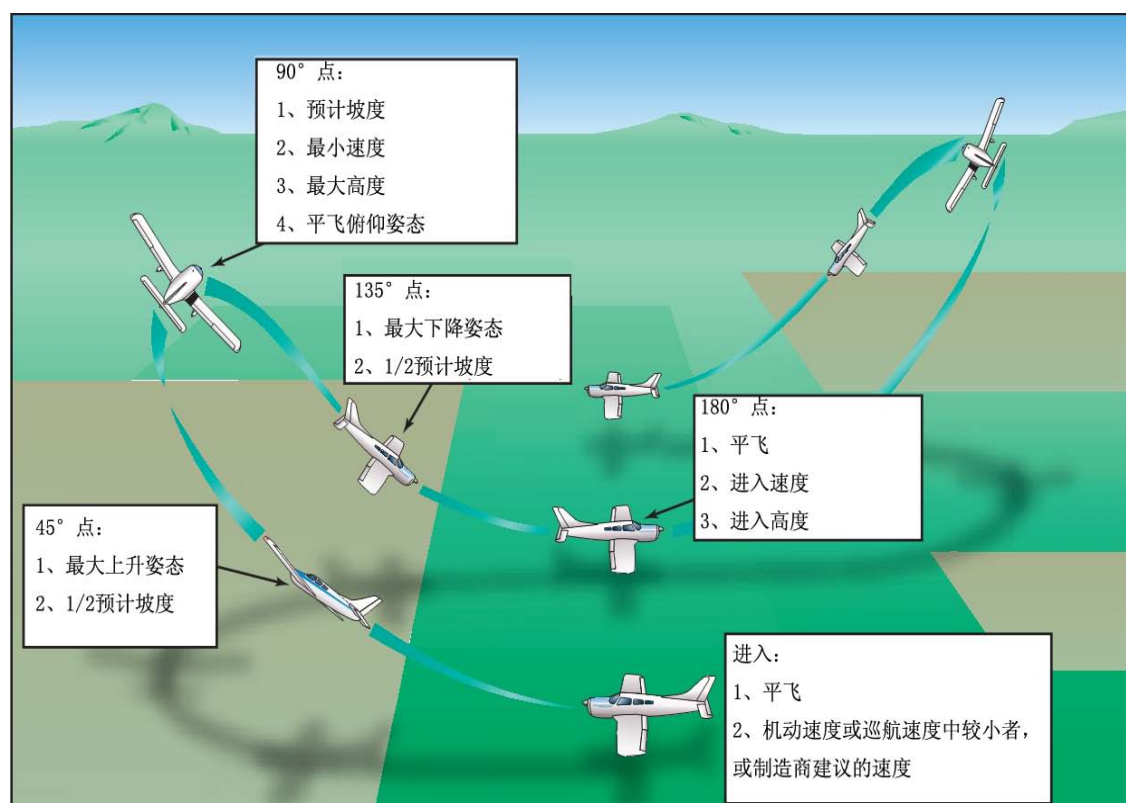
90° 点：
1、预计坡度
2、最小速度
3、最大高度
4、平飞俯仰姿态

135° 点：
1、最大下降姿态
2、1/2预计坡度

180° 点：
1、平飞
2、进入速度
3、进入高度

45° 点：
1、最大上升姿态
2、1/2预计坡度

进入：
1、平飞
2、机动速度或巡航速度中较小者，或制造商建议的速度